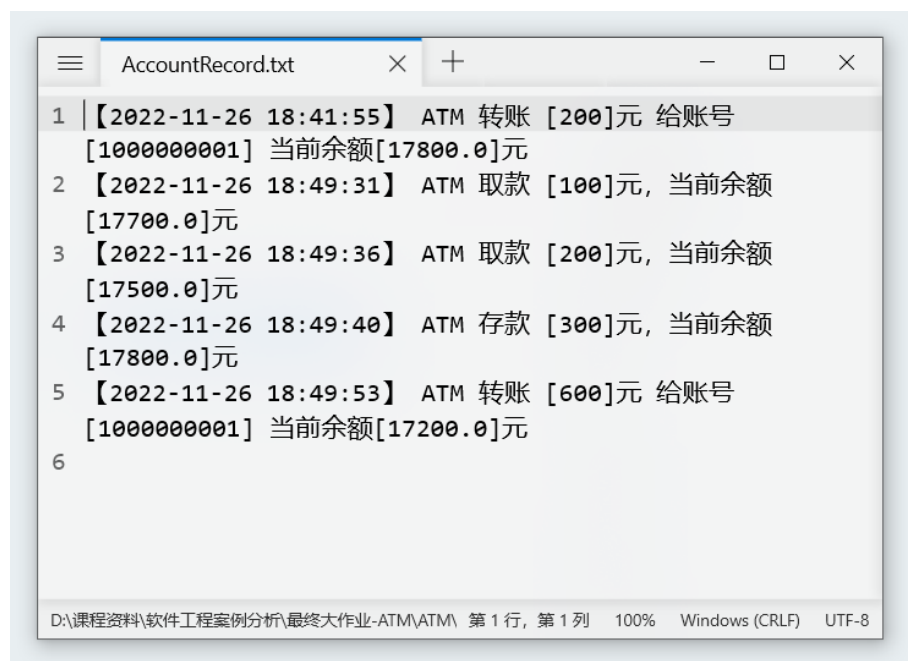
AccountRecord.txt

1 【2022-11-26 18:41:55】 ATM 转账 [200]元 给账号 [1000000001] 当前余额[17800.0]元
2 【2022-11-26 18:49:31】 ATM 取款 [100]元，当前余额 [17700.0]元
3 【2022-11-26 18:49:36】 ATM 取款 [200]元，当前余额 [17500.0]元
4 【2022-11-26 18:49:40】 ATM 存款 [300]元，当前余额 [17800.0]元
5 【2022-11-26 18:49:53】 ATM 转账 [600]元 给账号 [1000000001] 当前余额[17200.0]元
6

D:\课程资料\软件工程案例分析\最终大作业-ATM\ATM\ 第 1 行，第 1 列 100% Windows (CRLF) UTF-8